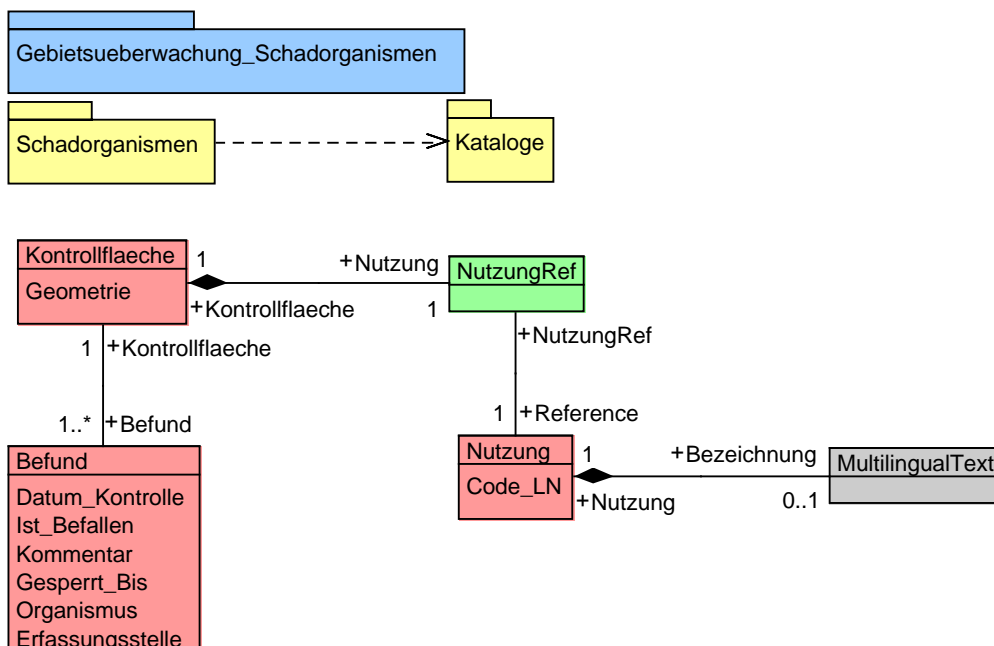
Gebietsueberwachung_Schadorganismen

Schadorganismen

Kataloge

Kontrollflaeche

Geometrie

1

+Nutzung

NutzungRef

+Kontrollflaeche

1

1

+Kontrollflaeche

+NutzungRef

1

+Reference

1..*

+Befund

Befund

Datum_Kontrolle
Ist_Befallen
Kommentar
Gesperrt_Bis
Organismus
Erfassungsstelle

Nutzung

Code_LN

1

+Bezeichnung

MultilingualText

+Nutzung

0..1